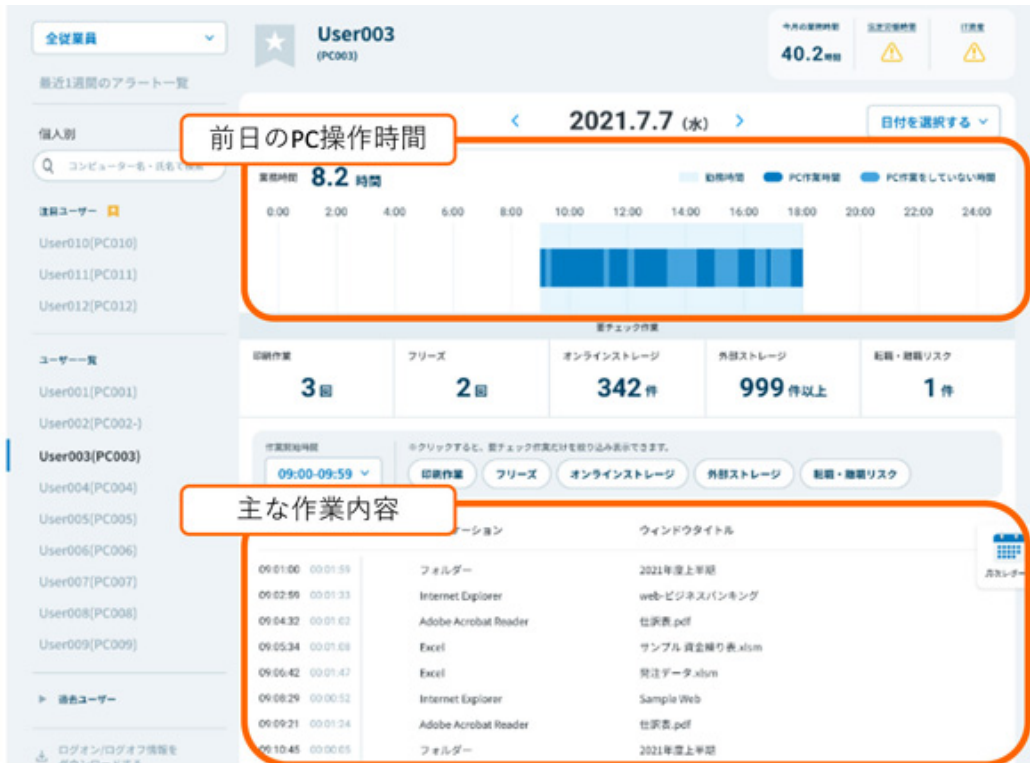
全従業員

最近1週間のアラート一覧

個人別

コンピューター名・氏名で検索

注目ユーザー

User010(PC010)
User011(PC011)
User012(PC012)

ユーザー一覧

User001(PC001)
User002(PC002-)
User003(PC003)
User004(PC004)
User005(PC005)
User006(PC006)
User007(PC007)
User008(PC008)
User009(PC009)

▶ 過去ユーザー

ログオン/ログオフ情報を

User003
(PC003)

今月の業務時間
40.2時間

法定労働時間

評価者

‹ 2021.7.7 (水) ›

日付を選択する

前日のPC操作時間

業務時間 8.2 時間

勤務時間 PC作業時間 PC作業をしていない時間

0:00 2:00 4:00 6:00 8:00 10:00 12:00 14:00 16:00 18:00 20:00 22:00 24:00

要チェック作業

| 印刷作業 | フリーズ | オンラインストレージ | 外部ストレージ | 転職・離職リスク |
|---|---|---|---|---|
| 3回 | 2回 | 342件 | 999件以上 | 1件 |

作業開始時間
09:00-09:59

※クリックすると、要チェック作業だけを絞り込み表示できます。

印刷作業 フリーズ オンラインストレージ 外部ストレージ 転職・離職リスク

主な作業内容

ーション ウィンドウタイトル

| | | | |
|---|---|---|---|
| 09:01:00 | 00:01:59 | フォルダー | 2021年度上半期 |
| 09:02:59 | 00:01:33 | Internet Explorer | web-ビジネスバンキング |
| 09:04:32 | 00:01:02 | Adobe Acrobat Reader | 仕訳表.pdf |
| 09:05:34 | 00:01:08 | Excel | サンプル 資金繰り表.xlsm |
| 09:06:42 | 00:01:47 | Excel | 発注データ.xlsm |
| 09:08:29 | 00:00:52 | Internet Explorer | Sample Web |
| 09:09:21 | 00:01:24 | Adobe Acrobat Reader | 仕訳表.pdf |
| 09:10:45 | 00:00:05 | フォルダー | 2021年度上半期 |

月カレンダー